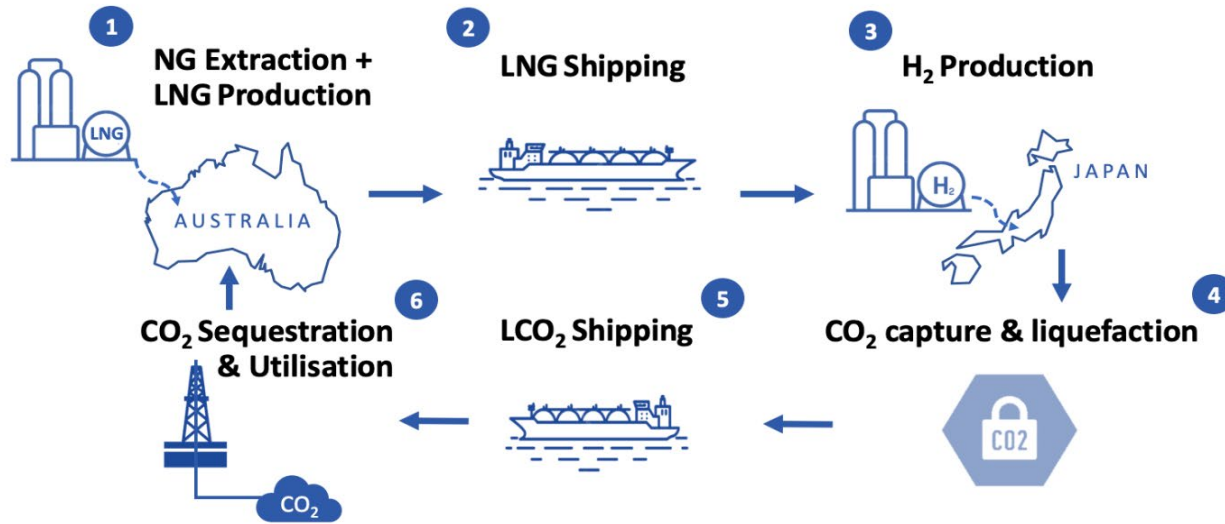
1
NG Extraction + LNG Production

LNG

AUSTRALIA

2
LNG Shipping

3
$H_2$ Production

$H_2$

JAPAN

4
$CO_2$ capture & liquefaction

CO2

5
$LCO_2$ Shipping

6
$CO_2$ Sequestration & Utilisation

$CO_2$